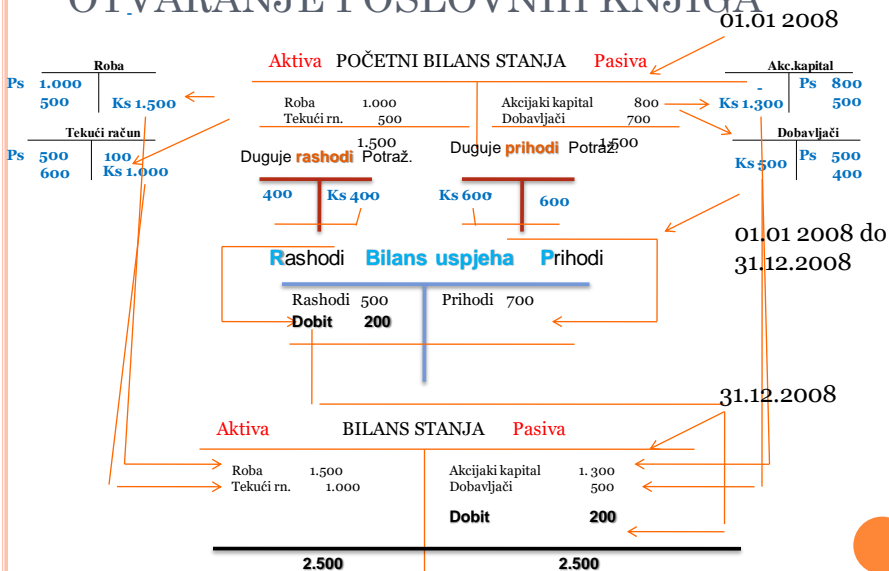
OTVARANJE POSLOVNIH KNJIGA

01.01 2008

Aktiva POČETNI BILANS STANJA Pasiva

| Roba | |
|---|---|
| Ps 1.000 | |
| 500 | Ks 1.500 |

Roba 1.000
Tekući rn. 500
1.500

Akcijaki kapital 800
Dobavljači 700
1.500

| Akc.kapital | |
|---|---|
| - | Ps 800 |
| Ks 1.300 | 500 |

| Tekući račun | |
|---|---|
| Ps 500 | 100 |
| 600 | Ks 1.000 |

| Dobavljači | |
|---|---|
| Ks 500 | Ps 500 |
| | 400 |

Duguje rashodi Potraž.

| 400 | Ks 400 |
|---|---|

Duguje prihodi Potraž.

| Ks 600 | 600 |
|---|---|

01.01 2008 do 31.12.2008

Rashodi Bilans uspjeha Prihodi

Rashodi 500
Dobit 200

Prihodi 700

31.12.2008

Aktiva BILANS STANJA Pasiva

Roba 1.500
Tekući rn. 1.000

Akcijaki kapital 1. 300
Dobavljači 500
Dobit 200

2.500 2.500